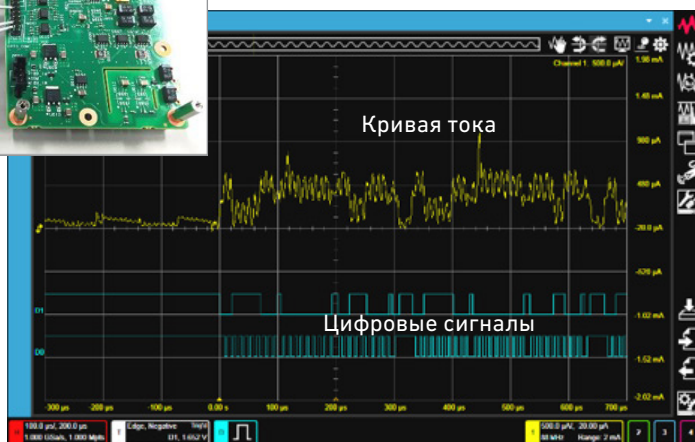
Channel 1: 500.0 µA/

1.98 mA

1.48 mA

980 µA

480 µA

-20.0 µA

-520 µA

-1.02 mA

-1.52 mA

-2.02 mA

Кривая тока

Цифровые сигналы

D1

D0

-300 µs
-200 µs
-100 µs
0.00 s
100 µs
200 µs
300 µs
400 µs
500 µs
600 µs
700 µs

100.0 µs/, 200.0 µs
1.000 GSa/s, 1.000 Mpts

T Edge, Negative
D1, 1.652 V

500.0 µA/, 20.00 µA
60 MHz Range: 2 mA

2
3